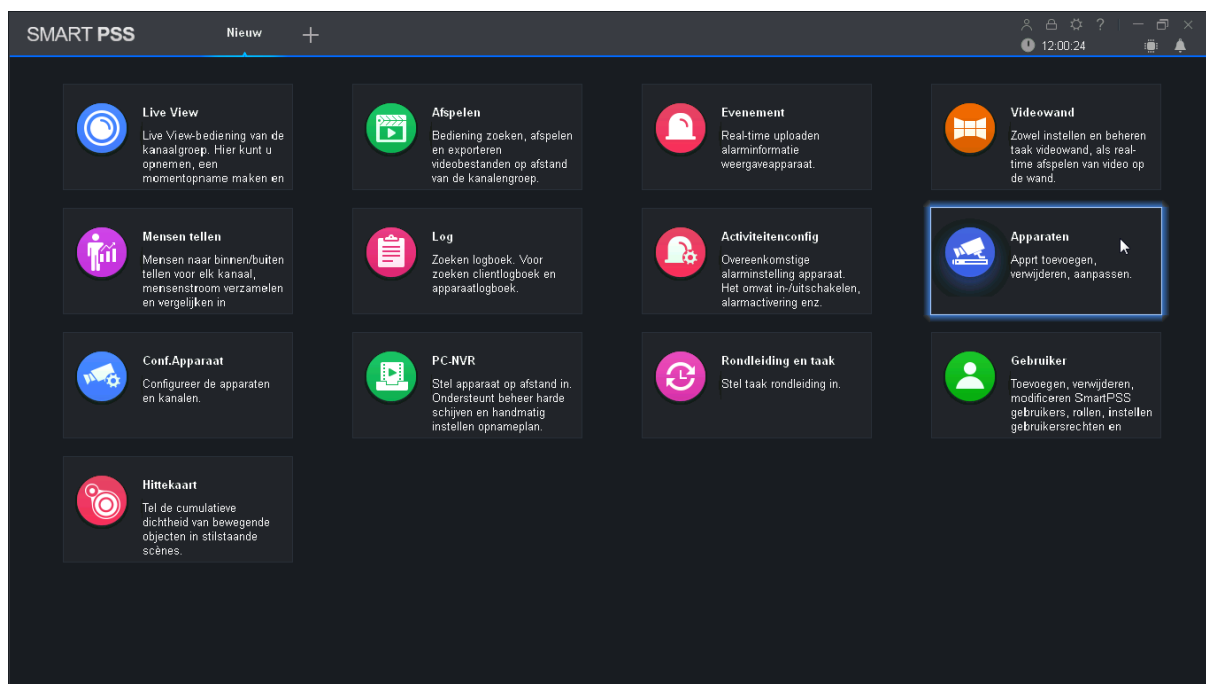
SMART PSS Nieuw +

12:00:24

Live View
Live View-bediening van de kanaalgroep. Hier kunt u opnemen, een momentopname maken en

Afspelen
Bediening zoeken, afspelen en exporteren videobestanden op afstand van de kanalengroep.

Evenement
Real-time uploaden alarminformatie weergaveapparaat.

Videowand
Zowel instellen en beheren taak videowand, als real-time afspelen van video op de wand.

Mensen tellen
Mensen naar binnen/buiten tellen voor elk kanaal, mensenstroom verzamelen en vergelijken in

Log
Zoeken logboek. Voor zoeken clientlogboek en apparaatlogboek.

Activiteitenconfig
Overeenkomstige alarminstelling apparaat. Het omvat in-/uitschakelen, alarmactivering enz.

Apparaten
Apprt toevoegen, verwijderen, aanpassen.

Conf.Apparaat
Configureer de apparaten en kanalen.

PC-NVR
Stel apparaat op afstand in. Ondersteunt beheer harde schijven en handmatig instellen opnameplan.

Rondleiding en taak
Stel taak rondleiding in.

Gebruiker
Toevoegen, verwijderen, modificeren SmartPSS gebruikers, rollen, instellen gebruikersrechten en

Hittekaart
Tel de cumulatieve dichtheid van bewegende objecten in stilstaande scènes.